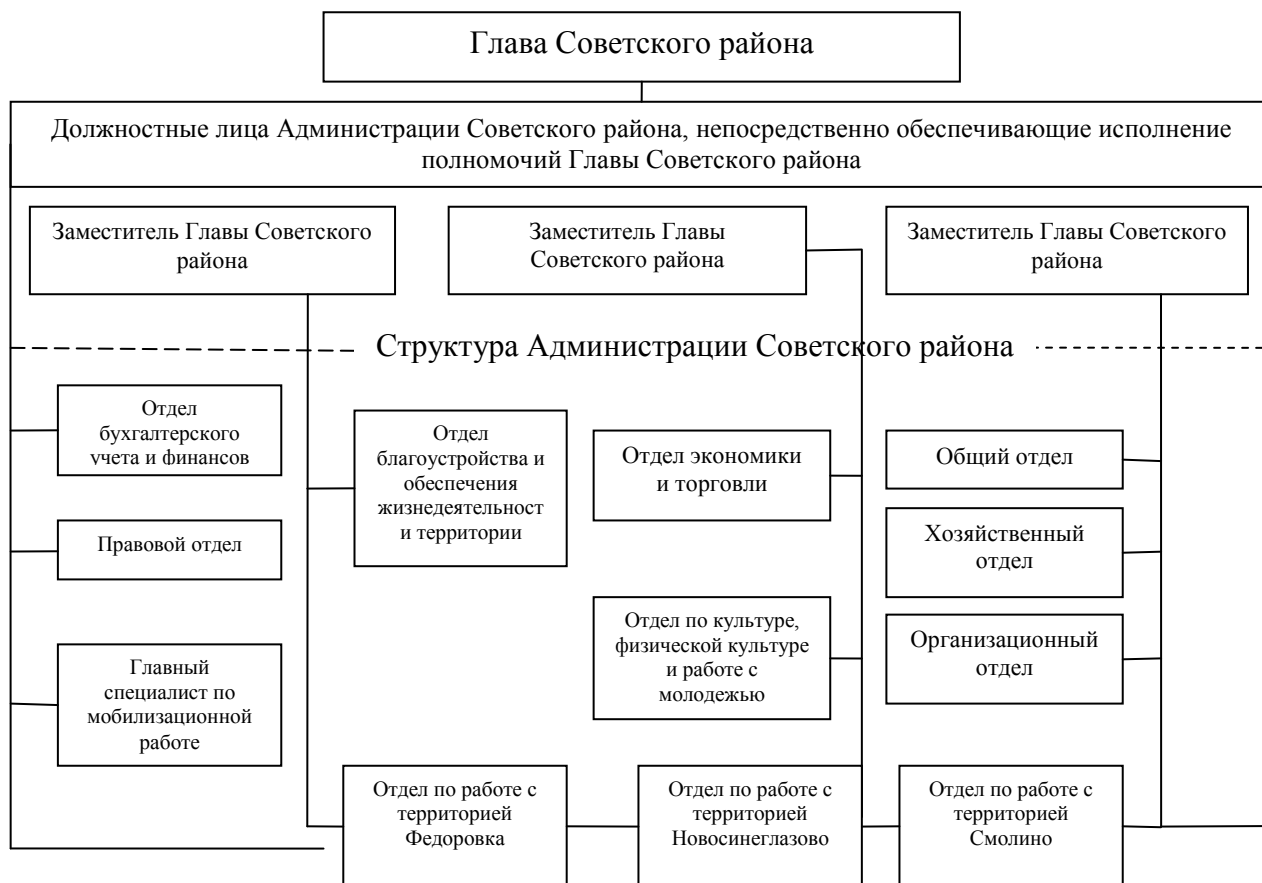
Глава Советского района

Должностные лица Администрации Советского района, непосредственно обеспечивающие исполнение полномочий Главы Советского района

Заместитель Главы Советского района

Заместитель Главы Советского района

Заместитель Главы Советского района

Структура Администрации Советского района

Отдел бухгалтерского учета и финансов

Правовой отдел

Главный специалист по мобилизационной работе

Отдел благоустройства и обеспечения жизнедеятельност и территории

Отдел экономики и торговли

Отдел по культуре, физической культуре и работе с молодежью

Общий отдел

Хозяйственный отдел

Организационный отдел

Отдел по работе с территорией Федоровка

Отдел по работе с территорией Новосинеглазово

Отдел по работе с территорией Смолино